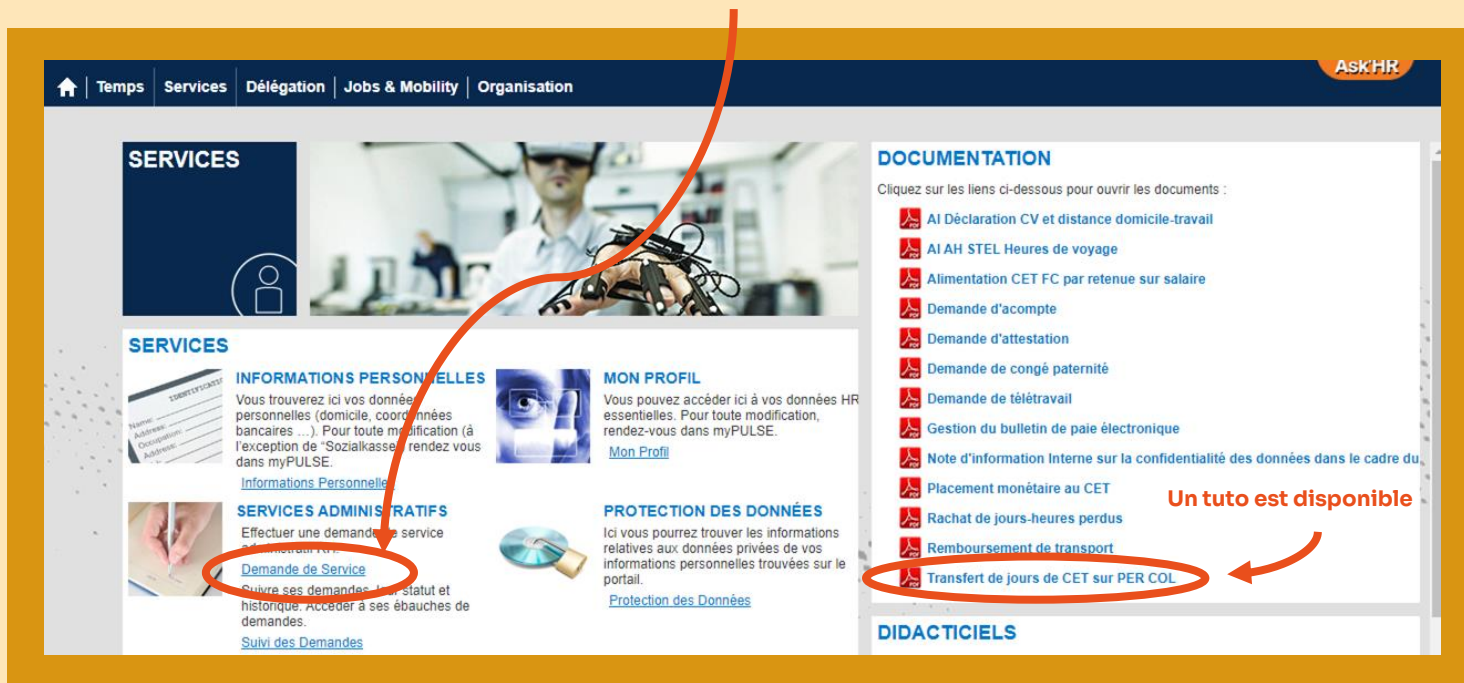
Temps | Services | Délégation | Jobs & Mobility | Organisation

AskHR

SERVICES

SERVICES

INFORMATIONS PERSONNELLES
Vous trouverez ici vos données personnelles (domicile, coordonnées bancaires ....). Pour toute modification (à l'exception de "Sozialkasse) rendez vous dans myPULSE.
Informations Personnelles

MON PROFIL
Vous pouvez accéder ici à vos données HR essentielles. Pour toute modification, rendez-vous dans myPULSE.
Mon Profil

SERVICES ADMINISTRATIFS
Effectuer une demande de service administratif RH.
Demande de Service
Suivre ses demandes, leur statut et historique. Accéder à ses ébauches de demandes.
Suivi des Demandes

PROTECTION DES DONNÉES
Ici vous pourrez trouver les informations relatives aux données privées de vos informations personnelles trouvées sur le portail.
Protection des Données

DOCUMENTATION
Cliquez sur les liens ci-dessous pour ouvrir les documents :
AI Déclaration CV et distance domicile-travail
AI AH STEL Heures de voyage
Alimentation CET FC par retenue sur salaire
Demande d'acompte
Demande d'attestation
Demande de congé paternité
Demande de télétravail
Gestion du bulletin de paie électronique
Note d'information Interne sur la confidentialité des données dans le cadre du
Placement monétaire au CET
Rachat de jours-heures perdus
Remboursement de transport
Transfert de jours de CET sur PER COL

Un tuto est disponible

DIDACTICIELS